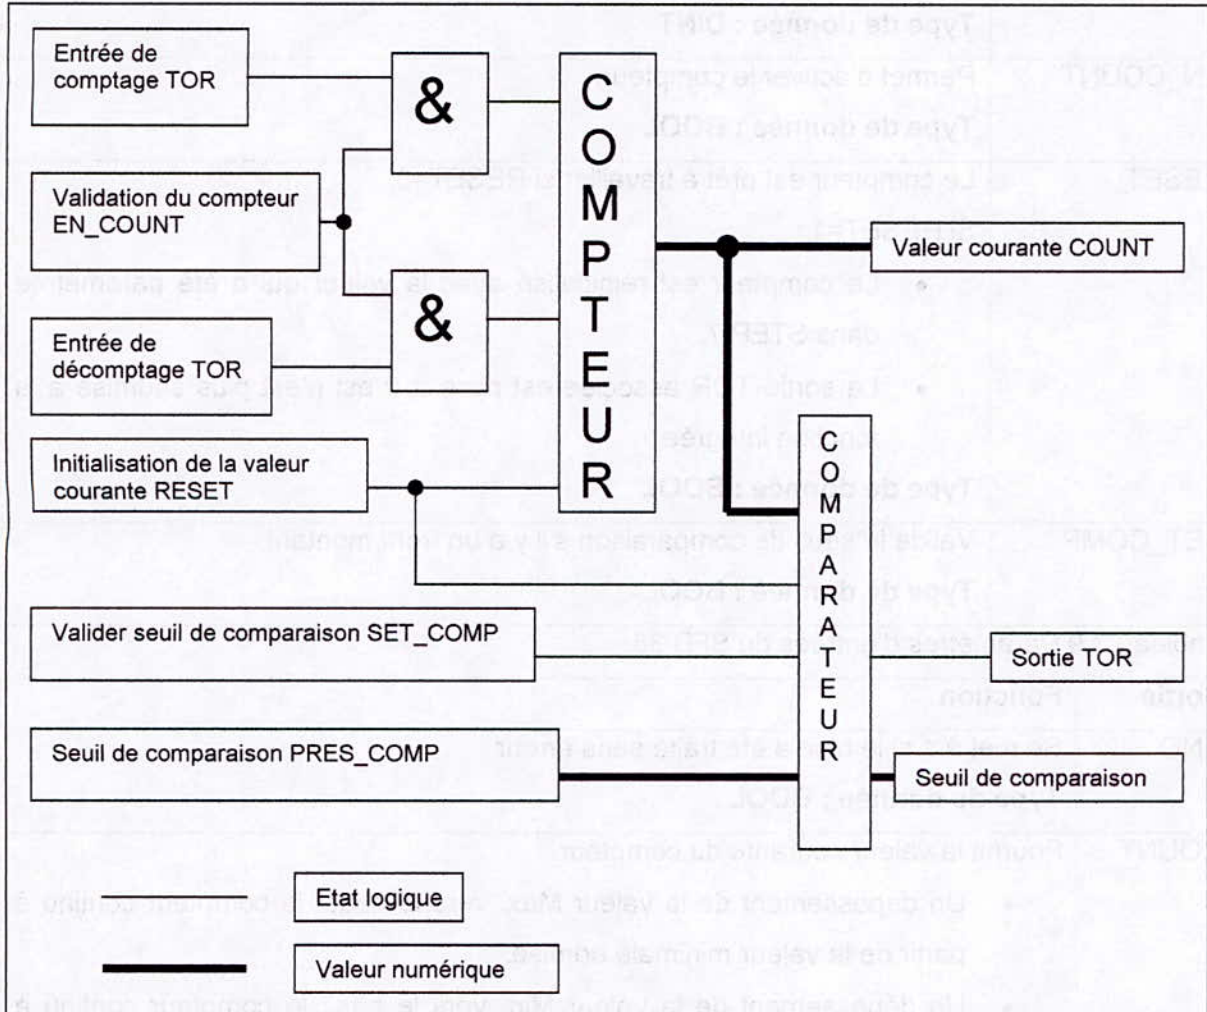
Entrée de comptage TOR

&

COMPTEUR

Validation du compteur EN_COUNT

Valeur courante COUNT

Entrée de décomptage TOR

&

Initialisation de la valeur courante RESET

COMPARATEUR

Valider seuil de comparaison SET_COMP

Sortie TOR

Seuil de comparaison PRES_COMP

Seuil de comparaison

Etat logique

Valeur numérique